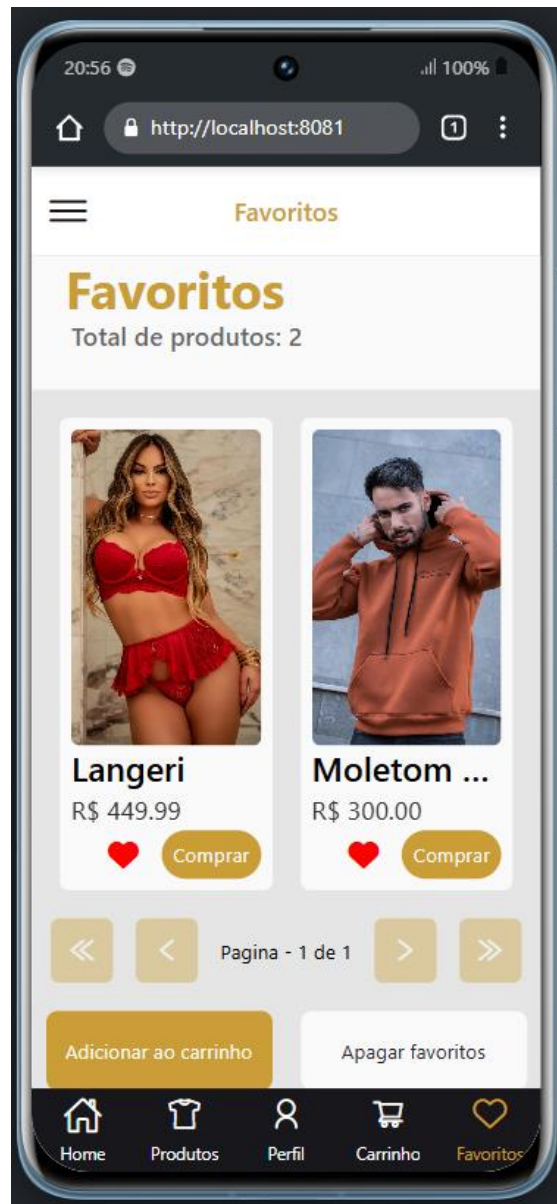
20:56 100%

http://localhost:8081 1

Favoritos

Favoritos
Total de produtos: 2

Langeri
R$ 449.99
Comprar

Moletom ...
R$ 300.00
Comprar

« < Pagina - 1 de 1 > »

Adicionar ao carrinho
Apagar favoritos

Home Produtos Perfil Carrinho Favoritos